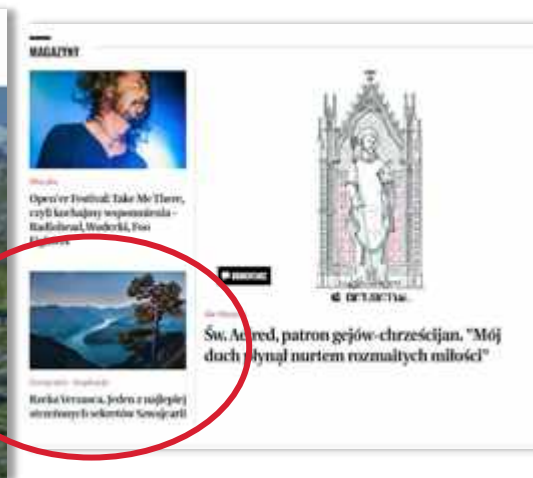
MAGAZYNY

Muzyka

Open'er Festival: Take Me There, czyli kochajmy wspomnienia - Radiohead, Wodecki, Foo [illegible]

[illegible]

Rzeka Verzasca, jeden z najlepiej strzeżonych sekretów Szwajcarii

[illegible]

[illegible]

Św. A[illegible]red, patron gejów-chrześcijan. "Mój duch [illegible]łynął nurtem rozmaitych miłości"